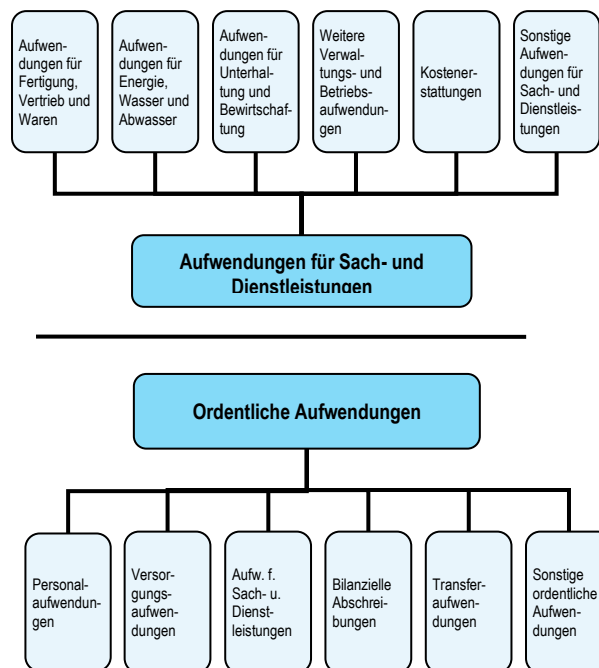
Aufwendungen für Fertigung, Vertrieb und Waren

Aufwendungen für Energie, Wasser und Abwasser

Aufwendungen für Unterhaltung und Bewirtschaftung

Weitere Verwaltungs- und Betriebsaufwendungen

Kostenerstattungen

Sonstige Aufwendungen für Sach- und Dienstleistungen

Aufwendungen für Sach- und Dienstleistungen

Ordentliche Aufwendungen

Personalaufwendungen

Versorgungsaufwendungen

Aufw. f. Sach- u. Dienstleistungen

Bilanzielle Abschreibungen

Transferaufwendungen

Sonstige ordentliche Aufwendungen